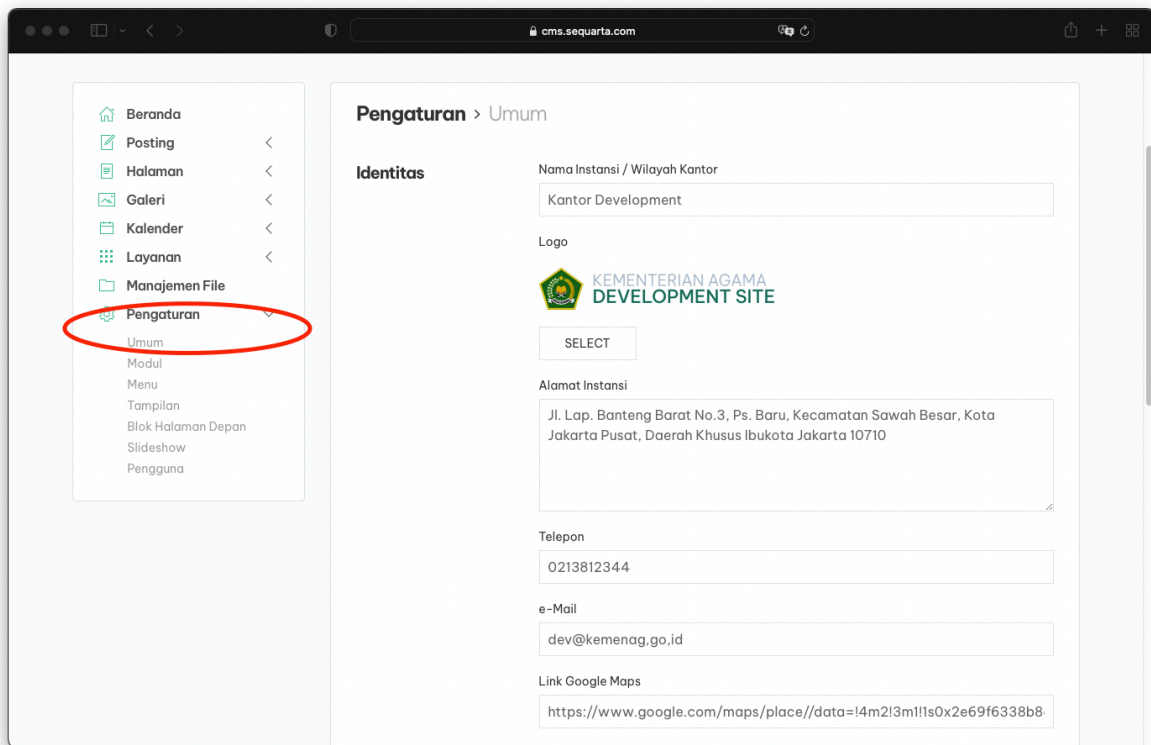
cms.sequarta.com

Beranda
Posting
Halaman
Galeri
Kalender
Layanan
Manajemen File
Pengaturan
Umum
Modul
Menu
Tampilan
Blok Halaman Depan
Slideshow
Pengguna

Pengaturan > Umum

Identitas

Nama Instansi / Wilayah Kantor
Kantor Development

Logo
KEMENTERIAN AGAMA
DEVELOPMENT SITE

SELECT

Alamat Instansi
Jl. Lap. Banteng Barat No.3, Ps. Baru, Kecamatan Sawah Besar, Kota Jakarta Pusat, Daerah Khusus Ibukota Jakarta 10710

Telepon
0213812344

e-Mail
dev@kemenag,go,id

Link Google Maps
https://www.google.com/maps/place//data=!4m2!3m1!1s0x2e69f6338b8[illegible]